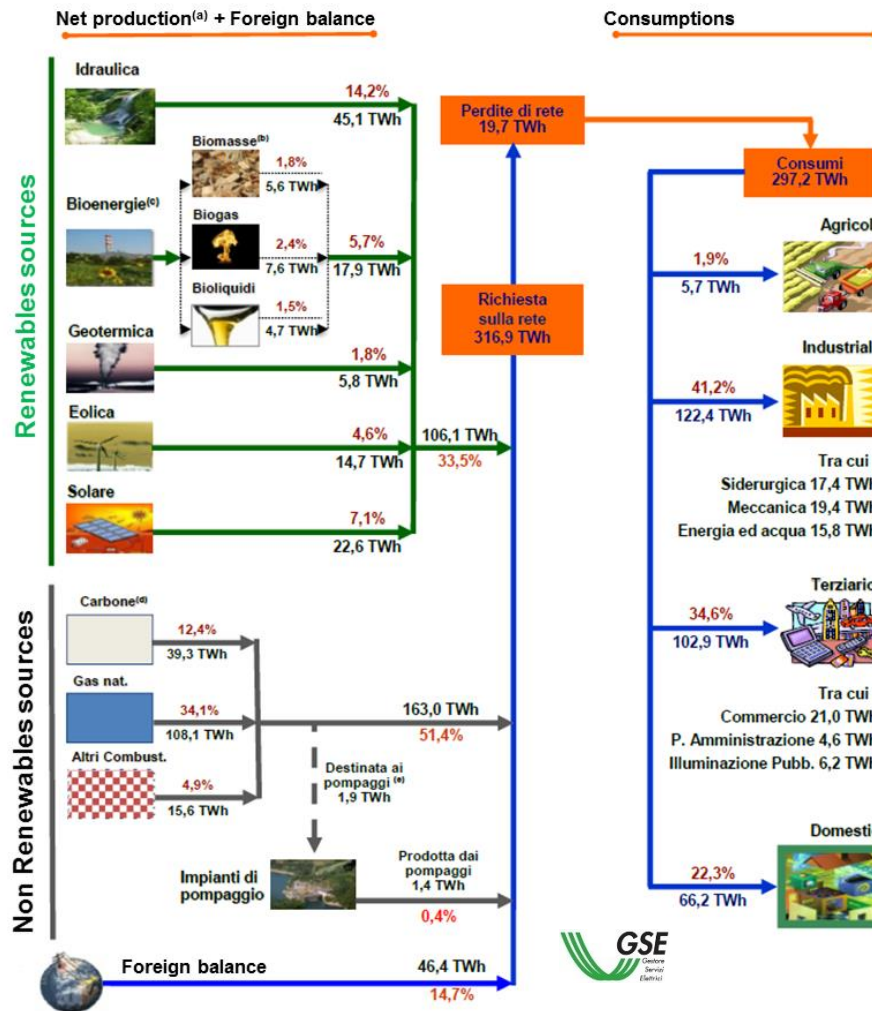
Net production$^{(a)}$ + Foreign balance

Consumptions

Renewables sources

Idraulica
14,2%
45,1 TWh

Bioenergie$^{(c)}$

Biomasse$^{(b)}$
1,8%
5,6 TWh

Biogas
2,4%
7,6 TWh

5,7%
17,9 TWh

Bioliquidi
1,5%
4,7 TWh

Geotermica
1,8%
5,8 TWh

Eolica
4,6%
14,7 TWh

Solare
7,1%
22,6 TWh

106,1 TWh
33,5%

Perdite di rete
19,7 TWh

Richiesta sulla rete
316,9 TWh

Consumi
297,2 TWh

Agricol

1,9%
5,7 TWh

Industrial

41,2%
122,4 TWh

Tra cui
Siderurgica 17,4 TWh
Meccanica 19,4 TWh
Energia ed acqua 15,8 TWh

Terziario

34,6%
102,9 TWh

Tra cui
Commercio 21,0 TWh
P. Amministrazione 4,6 TWh
Illuminazione Pubb. 6,2 TWh

Domesti

22,3%
66,2 TWh

Non Renewables sources

Carbone$^{(d)}$
12,4%
39,3 TWh

Gas nat.
34,1%
108,1 TWh

Altri Combust.
4,9%
15,6 TWh

163,0 TWh
51,4%

Destinata ai pompaggi $^{(e)}$
1,9 TWh

Impianti di pompaggio

Prodotta dai pompaggi
1,4 TWh
0,4%

Foreign balance
46,4 TWh
14,7%

GSE
Gestore Servizi Elettrici